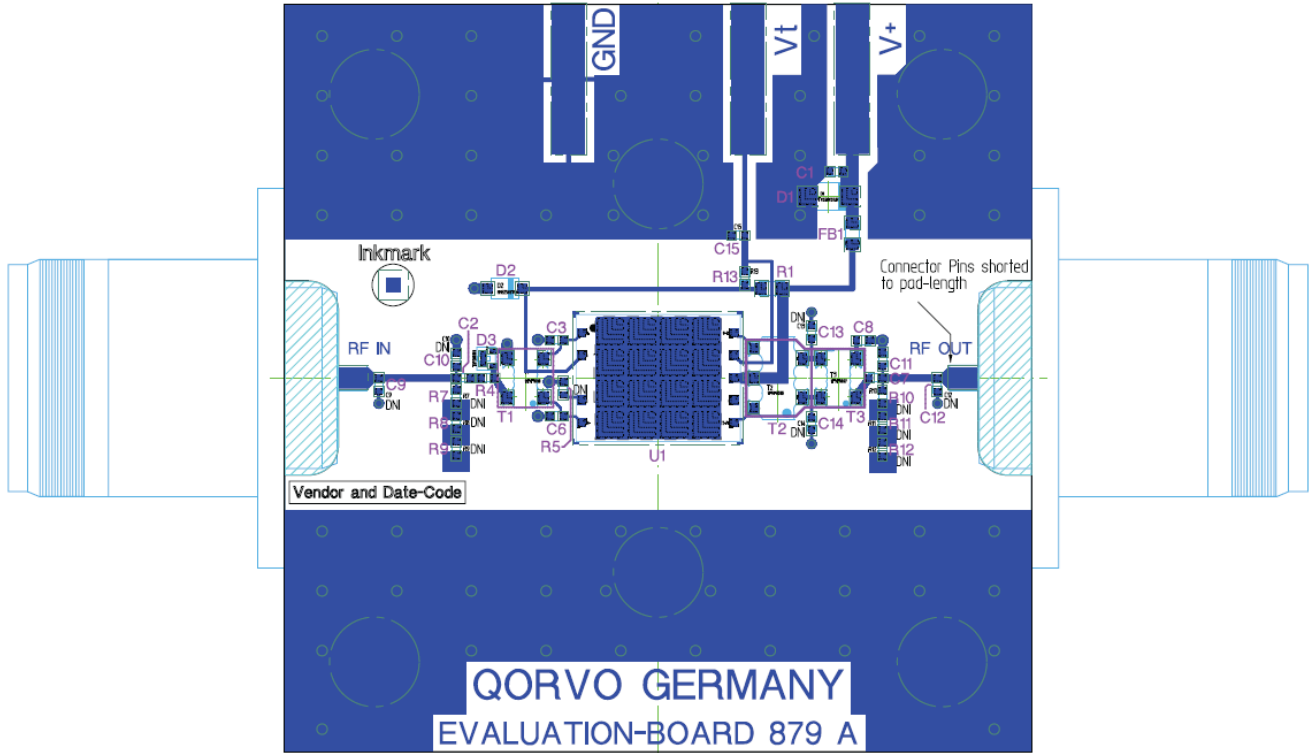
GND
Vt
V+
C1
D1
FB1
C15
R13
R1
Inkmark
D2
Connector Pins shorted to pad-length
C2
C3
D3
C10
RF IN
C9
DNI
R7
R4
T1
R8
DNI
R9
DNI
C6
R5
U1
DNI
C13
C8
RF OUT
C11
R7
R10
C12
DNI
T2
C14
T3
DNI
R11
DNI
R12
DNI
Vendor and Date-Code
QORVO GERMANY
EVALUATION-BOARD 879 A